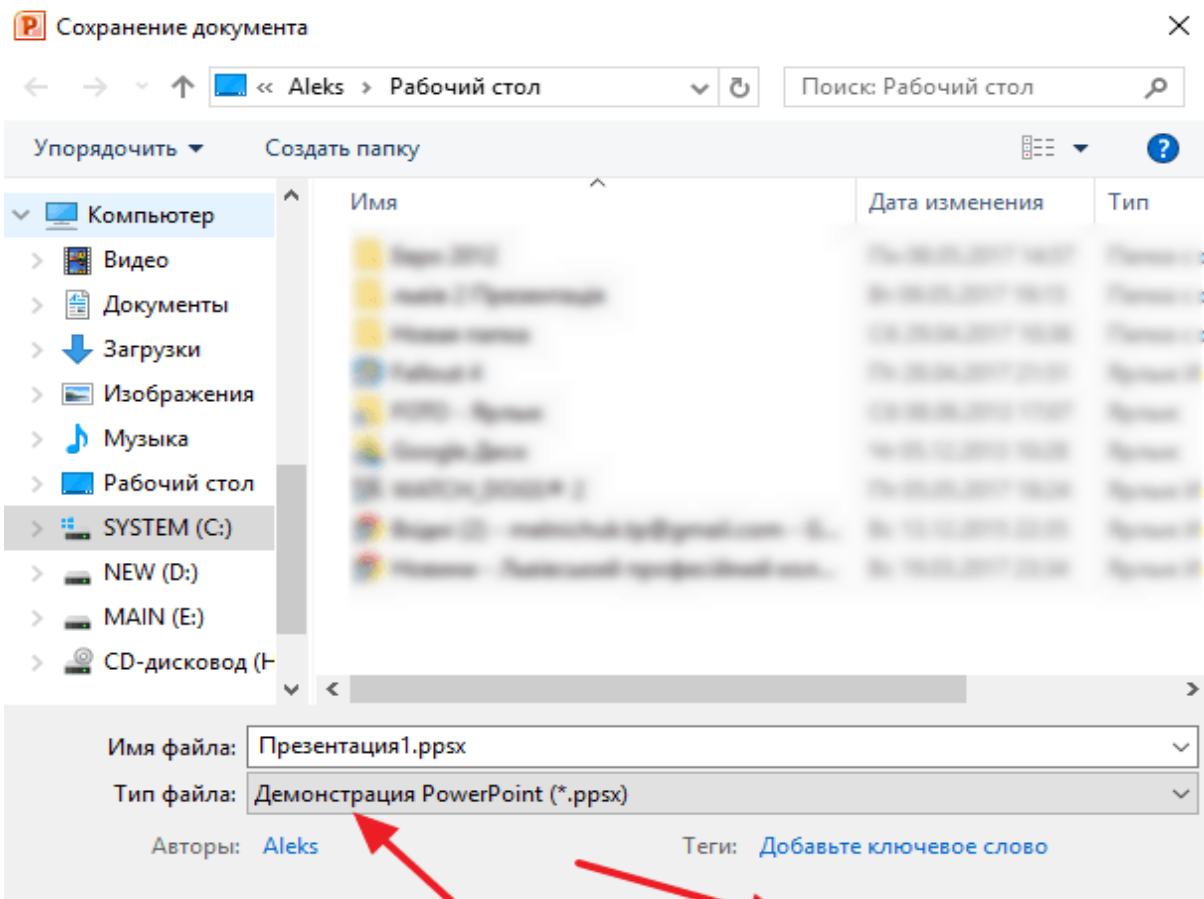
Сохранение документа

« Aleks › Рабочий стол

Поиск: Рабочий стол

Упорядочить ▾ Создать папку

Компьютер
Видео
Документы
Загрузки
Изображения
Музыка
Рабочий стол
SYSTEM (C:)
NEW (D:)
MAIN (E:)
CD-дисковод (H

| Имя | Дата изменения | Тип |
|---|---|---|
| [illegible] | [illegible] | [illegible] |

Имя файла: Презентация1.ppsx

Тип файла: Демонстрация PowerPoint (*.ppsx)

Авторы: Aleks

Теги: Добавьте ключевое слово